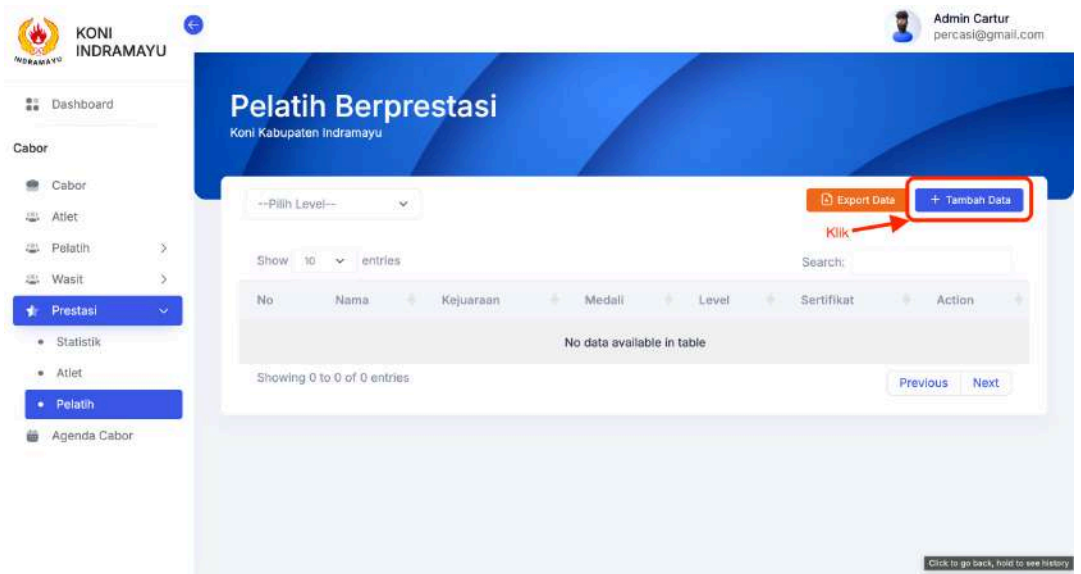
INDRAMAYU

KONI INDRAMAYU

Admin Cartur
percasi@gmail.com

Dashboard

Cabor

Cabor

Atlet

Pelatih

Wasit

Prestasi

Statistik

Atlet

Pelatih

Agenda Cabor

Pelatih Berprestasi

Koni Kabupaten Indramayu

--Pilih Level--

Export Data

+ Tambah Data

Klik

Show 10 entries

Search:

| No | Nama | Kejuaraan | Medali | Level | Sertifikat | Action |
|---|---|---|---|---|---|---|
| No data available in table | | | | | | |

Showing 0 to 0 of 0 entries

Previous Next

Click to go back, hold to see history